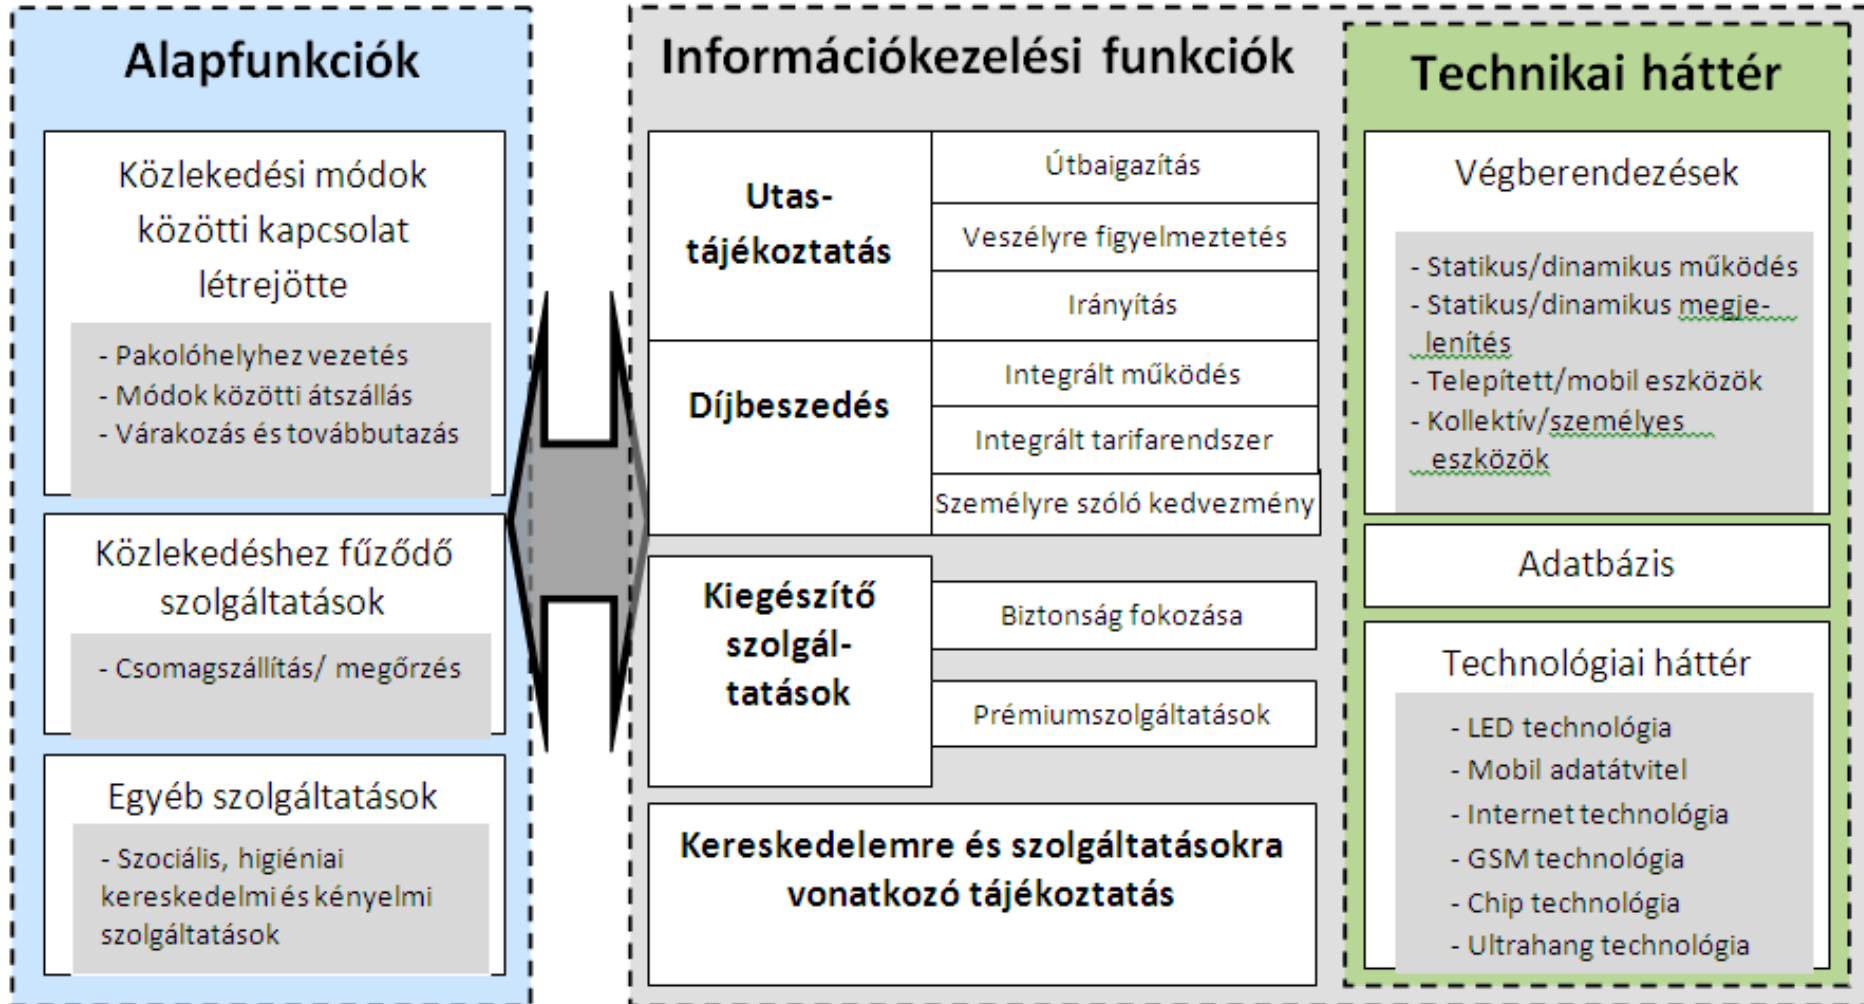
Alapfunkciók

Közlekedési módok közötti kapcsolat létrejötte

- Pakolóhelyhez vezetés
- Módok közötti átszállás
- Várakozás és továbbutazás

Közlekedéshez fűződő szolgáltatások

- Csomagszállítás/ megőrzés

Egyéb szolgáltatások

- Szociális, higiéniai kereskedelmi és kényelmi szolgáltatások

Információkezelési funkciók

Utas-tájékoztatás

Útbaigazítás

Veszélyre figyelmeztetés

Irányítás

Díjbeszedés

Integrált működés

Integrált tarifarendszer

Személyre szóló kedvezmény

Kiegészítő szolgál-tatások

Biztonság fokozása

Prémiumszolgáltatások

Kereskedelemre és szolgáltatásokra vonatkozó tájékoztatás

Technikai háttér

Végberendezések

- Statikus/dinamikus működés
- Statikus/dinamikus megje-lenítés
- Telepített/mobil eszközök
- Kollektív/személyes eszközök

Adatbázis

Technológiai háttér

- LED technológia
- Mobil adatátvitel
- Internet technológia
- GSM technológia
- Chip technológia
- Ultrahang technológia